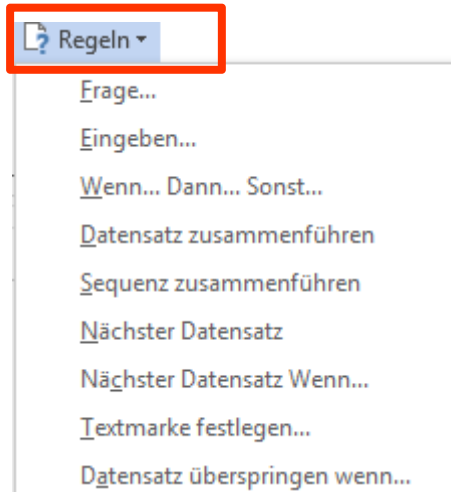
Regeln

Frage...

Eingeben...

Wenn... Dann... Sonst...

Datensatz zusammenführen

Sequenz zusammenführen

Nächster Datensatz

Nächster Datensatz Wenn...

Textmarke festlegen...

Datensatz überspringen wenn...